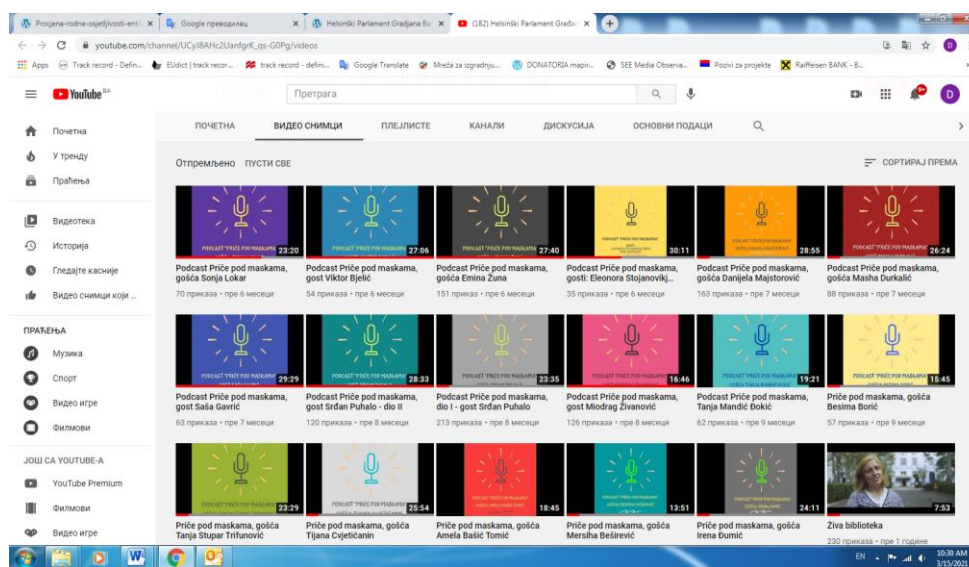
Procjena-rodne-osjetljivosti-ent ×
Google преводилац ×
Helsinški Parlament Gradjana Ba ×
(182) Helsinški Parlament Građa ×

youtube.com/channel/UCyI8AHc2UanfgrK_qs-G0Pg/videos

Apps Track record - Defin... EUdict | track recor... track record - defini... Google Translate Mreža za izgradnju... DONATORIA mapir... SEE Media Observa... Pozivi za projekte Raiffeisen BANK - B...

YouTube BA
Претрага

Почетна
У тренду
Праћења
Видеотека
Историја
Гледајте касније
Видео снимци који ...

ПРАЋЕЊА
Музика
Спорт
Видео игре
Филмови

ЈОШ СА YOUTUBE-А
YouTube Premium
Филмови
Видео игре

ПОЧЕТНА ВИДЕО СНИМЦИ ПЛЕЈЛИСТЕ КАНАЛИ ДИСКУСИЈА ОСНОВНИ ПОДАЦИ

Отпремљено ПУСТИ СВЕ
СОРТИРАЈ ПРЕМА

PODCAST "PRIČE POD MASKAMA" 23:20
Podcast Priče pod maskama, gošća Sonja Lokar
70 приказа • пре 6 месеци

PODCAST "PRIČE POD MASKAMA" 27:06
Podcast Priče pod maskama, gost Viktor Bjelić
54 приказа • пре 6 месеци

PODCAST "PRIČE POD MASKAMA" 27:40
Podcast Priče pod maskama, gošća Emina Žuna
151 приказ • пре 6 месеци

PODCAST "PRIČE POD MASKAMA" 30:11
Podcast Priče pod maskama, gosti: Eleonora Stojanovikj...
35 приказа • пре 6 месеци

PODCAST "PRIČE POD MASKAMA" 28:55
Podcast Priče pod maskama, gošća Danijela Majstorović
163 приказа • пре 7 месеци

PODCAST "PRIČE POD MASKAMA" 26:24
Podcast Priče pod maskama, gošća Masha Durkalić
88 приказа • пре 7 месеци

PODCAST "PRIČE POD MASKAMA" 29:29
Podcast Priče pod maskama, gost Saša Gavrić
63 приказа • пре 7 месеци

PODCAST "PRIČE POD MASKAMA" 28:33
Podcast Priče pod maskama, gost Srđan Puhalo - dio II
120 приказа • пре 8 месеци

PODCAST "PRIČE POD MASKAMA" 23:35
Podcast Priče pod maskama, dio I - gost Srđan Puhalo
213 приказа • пре 8 месеци

PODCAST "PRIČE POD MASKAMA" 16:46
Podcast Priče pod maskama, gost Miodrag Živanović
126 приказа • пре 8 месеци

PODCAST "PRIČE POD MASKAMA" 19:21
Podcast Priče pod maskama, Tanja Mandić Đokić
62 приказа • пре 9 месеци

PODCAST "PRIČE POD MASKAMA" 15:45
Priče pod maskama, gošća Besima Borić
57 приказа • пре 9 месеци

23:29
Priče pod maskama, gošća Tanja Stupar Trifunović

25:54
Priče pod maskama, gošća Tijana Cvjetićanin

18:45
Priče pod maskama, gošća Amela Bašić Tomić

13:51
Priče pod maskama, gošća Mersiha Beširević

24:11
Priče pod maskama, gošća Irena Đumić

7:53
Živa biblioteka
230 приказа • пре 1 године

EN 10:30 AM 3/15/2021